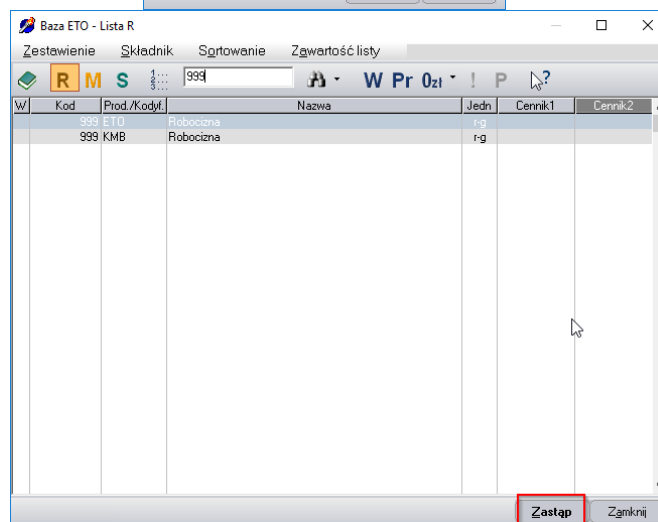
Baza ETO - Lista R

Zestawienie Składnik Sortowanie Zawartość listy

R M S 999 W Pr 0zł ! P

| W | Kod | Prod./Kodyf. | Nazwa | Jedn. | Cennik1 | Cennik2 |
|---|---|---|---|---|---|---|
| | 999 | ETO | Robocizna | r-g | | |
| | 999 | KMB | Robocizna | r-g | | |

Zastąp Zamknij